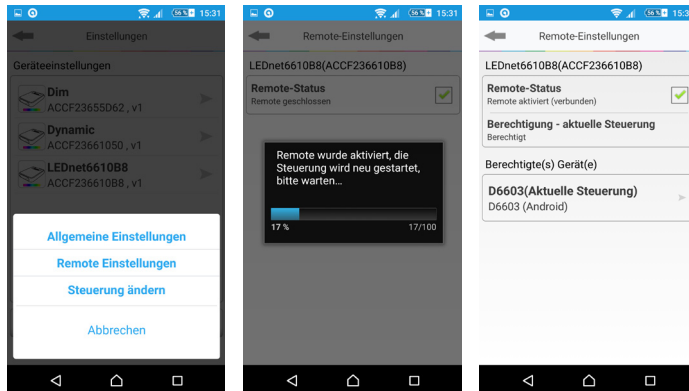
56% 15:31

Einstellungen

Geräteeinstellungen

Dim
ACCF23655D62 , v1

Dynamic
ACCF23661050 , v1

LEDnet6610B8
ACCF236610B8 , v1

Allgemeine Einstellungen

Remote Einstellungen

Steuerung ändern

Abbrechen

56% 15:31

Remote-Einstellungen

LEDnet6610B8(ACCF236610B8)

Remote-Status
Remote geschlossen

Remote wurde aktiviert, die Steuerung wird neu gestartet, bitte warten...

17 %

17/100

56% 15:31

Remote-Einstellungen

LEDnet6610B8(ACCF236610B8)

Remote-Status
Remote aktiviert (verbunden)

Berechtigung - aktuelle Steuerung
Berechtigt

Berechtigte(s) Gerät(e)

D6603(Aktuelle Steuerung)
D6603 (Android)